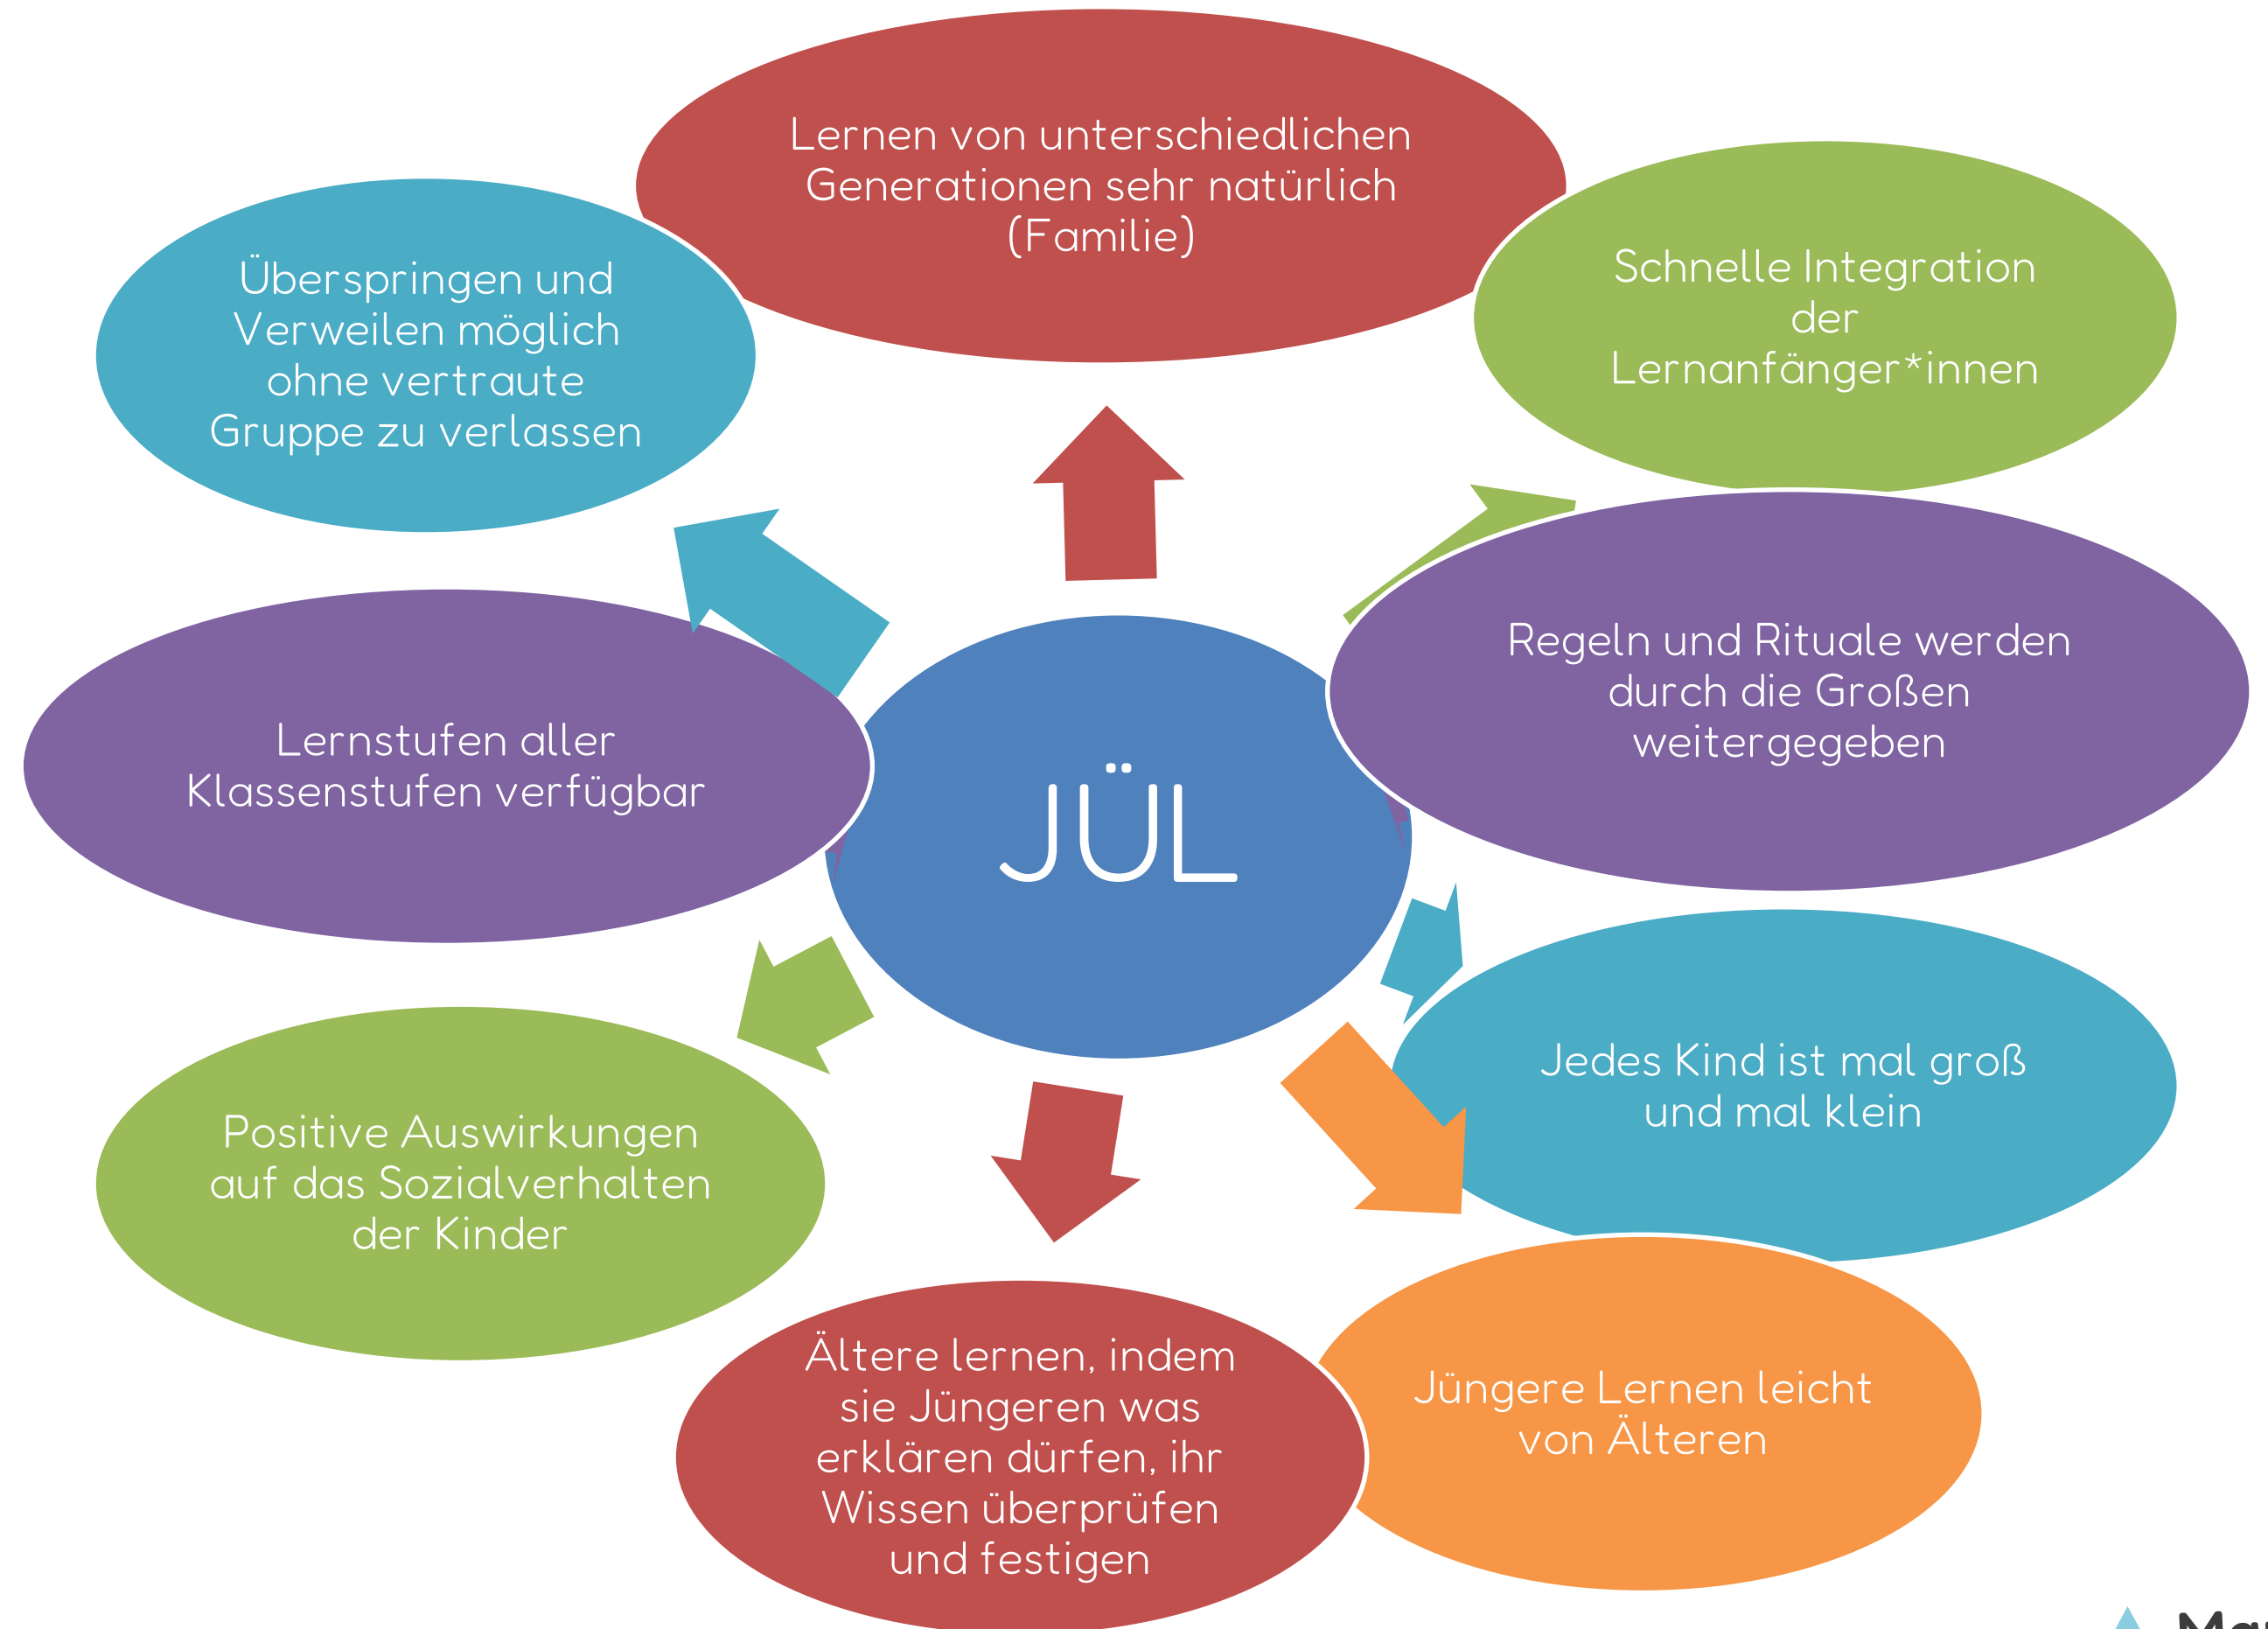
JÜL

Lernen von unterschiedlichen Generationen sehr natürlich (Familie)

Schnelle Integration der Lernanfänger*innen

Regeln und Rituale werden durch die Großen weitergegeben

Jedes Kind ist mal groß und mal klein

Jüngere Lernen leicht von Älteren

Ältere lernen, indem sie Jüngeren was erklären dürfen, ihr Wissen überprüfen und festigen

Positive Auswirkungen auf das Sozialverhalten der Kinder

Lernstufen aller Klassenstufen verfügbar

Überspringen und Verweilen möglich ohne vertraute Gruppe zu verlassen

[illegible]